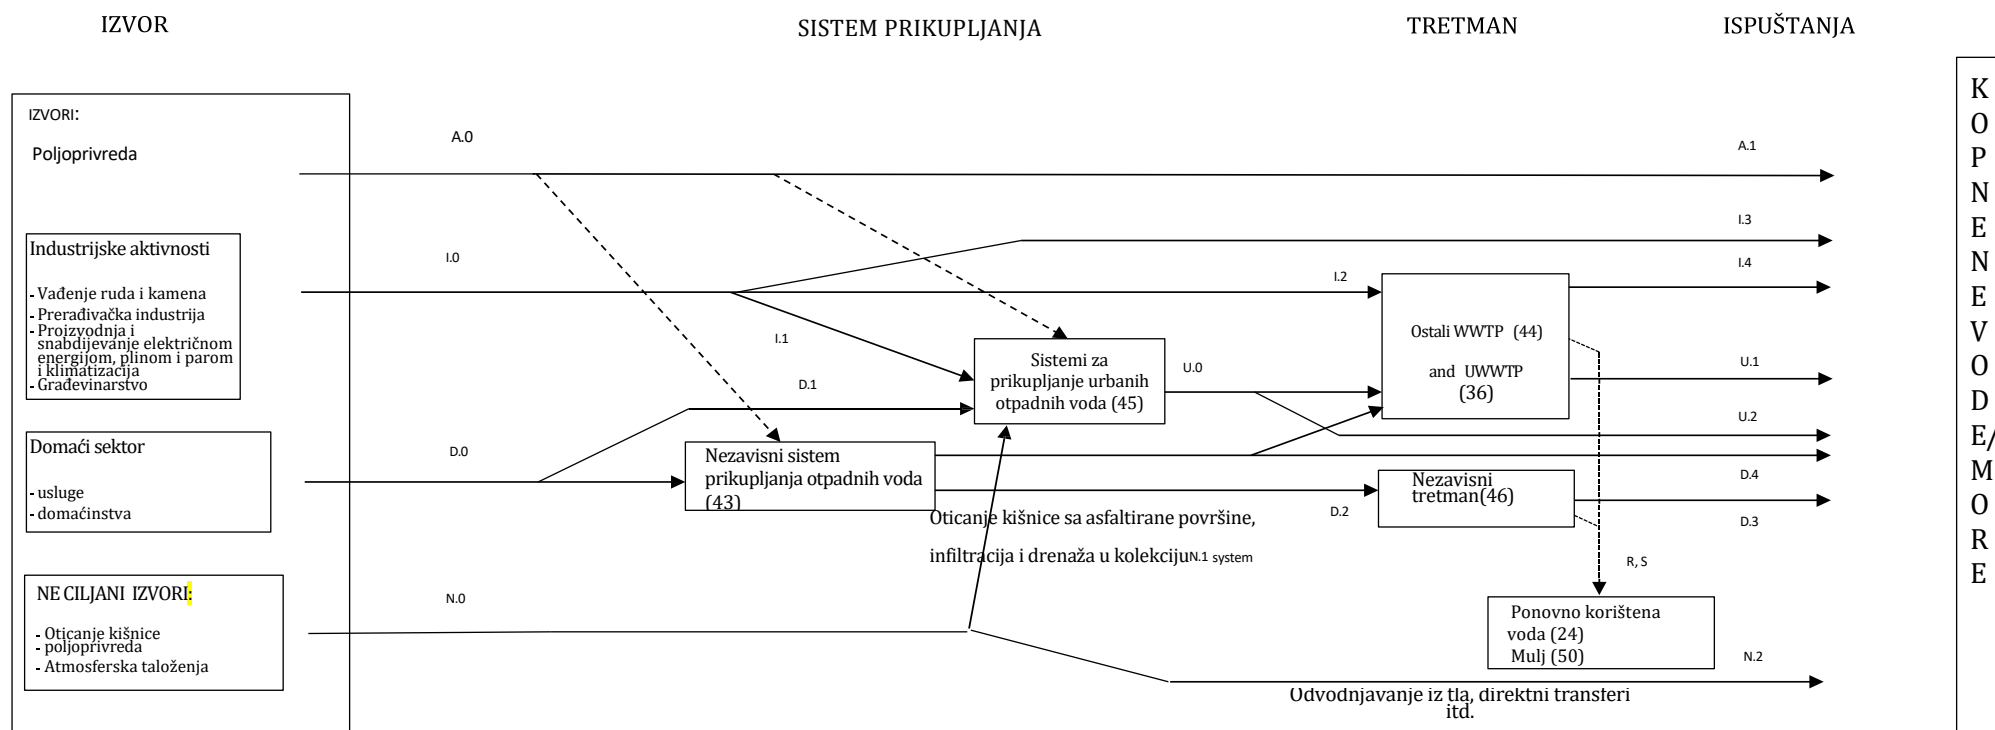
IZVOR

SISTEM PRIKUPLJANJA

TRETMAN

ISPUŠTANJA

IZVORI:

Poljoprivreda

A.0

A.1

Industrijske aktivnosti

- Vađenje ruda i kamena
- Prerađivačka industrija
- Projzvodnja i snabdijevanje električnom energijom, plinom i parom i klimatizacija
- Građevinarstvo

I.0

I.1

I.2

I.3

I.4

Domaći sektor

- usluge
- domaćinstva

D.0

D.1

D.2

D.3

D.4

NE CILJANI IZVORI:

- Oticanje kišnice poljoprivreda
- Atmosferska taloženja

N.0

N.2

Sistemi za prikupljanje urbanih otpadnih voda (45)

U.0

U.1

U.2

Nezavisni sistem prikupljanja otpadnih voda (43)

Ostali WWTP (44) and UWWTP (36)

Nezavisni tretman(46)

Oticanje kišnice sa asfaltirane površine, infiltracija i drenaža u kolekcijuN.1 system

R, S

Ponovno korištena voda (24)
Mulj (50)

Odvodnjavanje iz tla, direktni transferi itd.

K O P N E N E V O D E/ M O R E